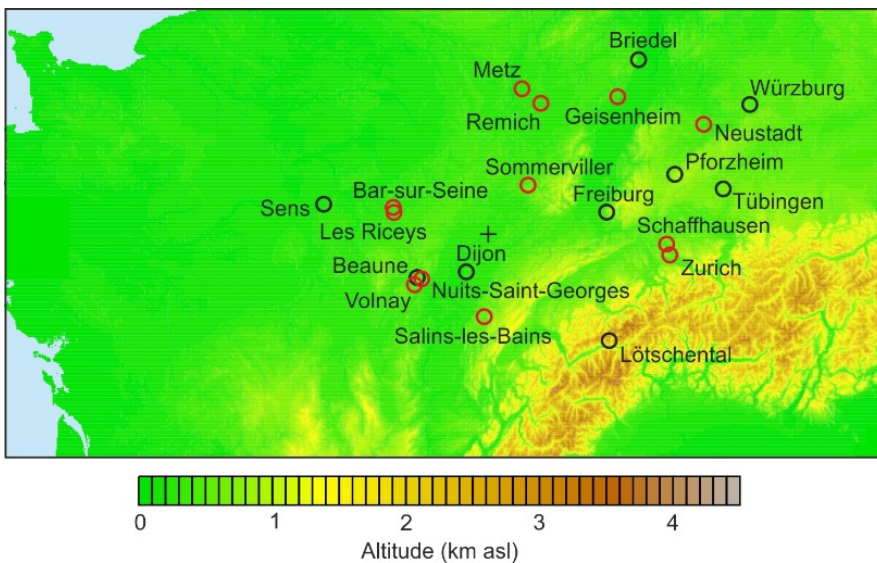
Briedel
Metz
Würzburg
Remich
Geisenheim
Neustadt
Sommerviller
Pforzheim
Bar-sur-Seine
Freiburg
Tübingen
Sens
Les Riceys
Schaffhausen
Dijon
Beaune
Zurich
Nuits-Saint-Georges
Volnay
Salins-les-Bains
Lötschental

0 1 2 3 4
Altitude (km asl)